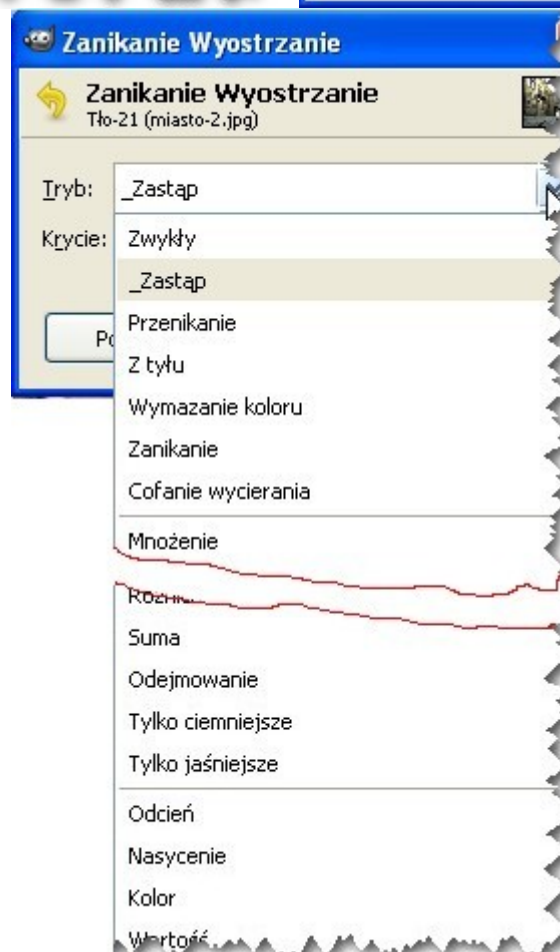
Zanikanie Wyostrzanie

Zanikanie Wyostrzanie
Tło-21 (miasto-2.jpg)

Tryb: _Zastąp

Krycie: Zwykły

_Zastąp

Przenikanie

Z tyłu

Wymazanie koloru

Zanikanie

Cofanie wycierania

Mnożenie

Różn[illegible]

Suma

Odejmowanie

Tylko ciemniejsze

Tylko jaśniejsze

Odcień

Nasycenie

Kolor

Wartość

P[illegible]